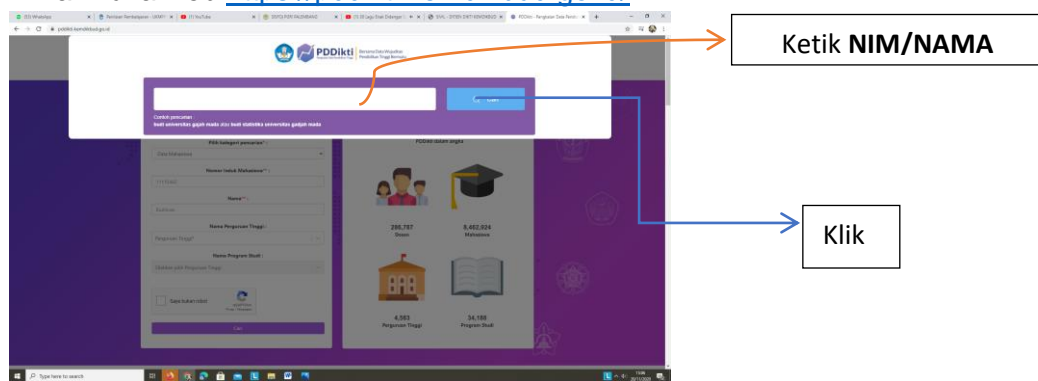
Ketik **NIM/NAMA**

Klik

PDDikti

Contoh pencarian
budi universitas gajah mada atau budi statistika universitas gadjah mada

Pilih kategori pencarian

Data Mahasiswa

Nomor Induk Mahasiswa

Nama

Nama Perguruan Tinggi

Nama Program Studi

Saya bukan robot

Cari

PDDikti dalam angka

295,797
Dosen

8,482,024
Mahasiswa

4,593
Perguruan Tinggi

34,199
Program Studi

Type here to search